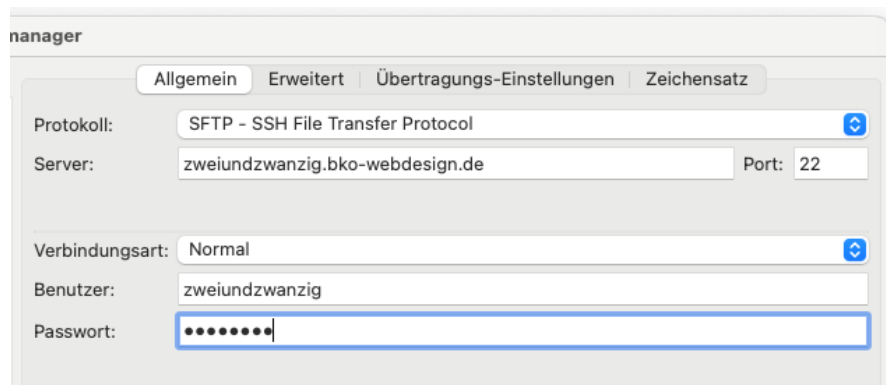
nanager

Allgemein | Erweitert | Übertragungs-Einstellungen | Zeichensatz

Protokoll: SFTP - SSH File Transfer Protocol

Server: zweiundzwanzig.bko-webdesign.de Port: 22

Verbindungsart: Normal

Benutzer: zweiundzwanzig

Passwort: ••••••••